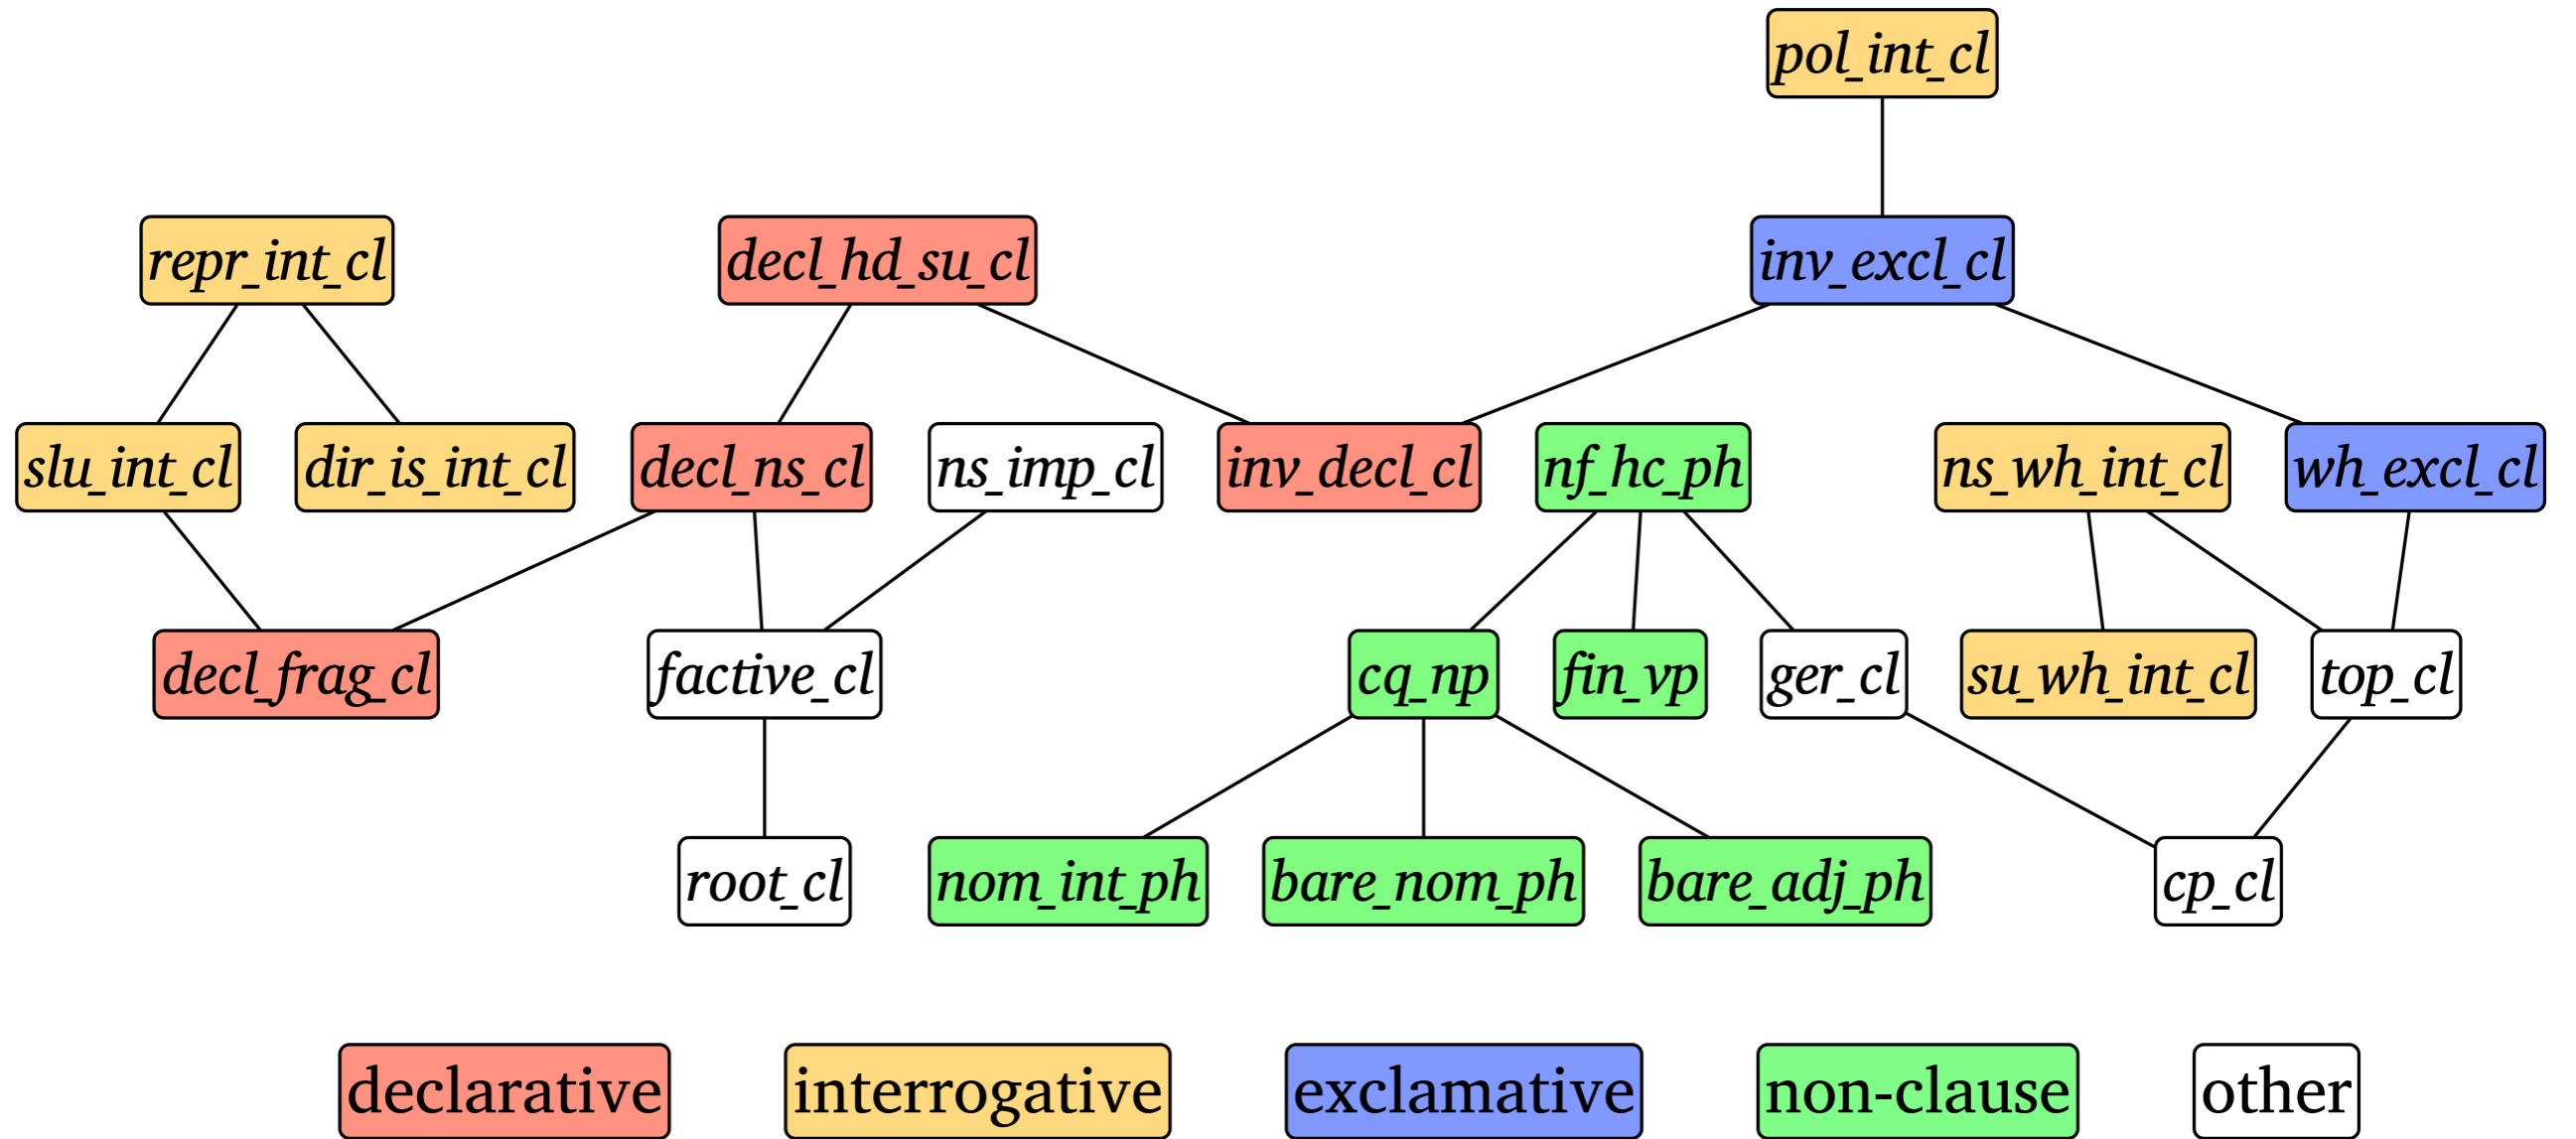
pol_int_cl

repr_int_cl
decl_hd_su_cl
inv_excl_cl

slu_int_cl
dir_is_int_cl
decl_ns_cl
ns_imp_cl
inv_decl_cl
nf_hc_ph
ns_wh_int_cl
wh_excl_cl

decl_frag_cl
factive_cl
cq_np
fin_vp
ger_cl
su_wh_int_cl
top_cl

root_cl
nom_int_ph
bare_nom_ph
bare_adj_ph
cp_cl

declarative
interrogative
exclamative
non-clause
other